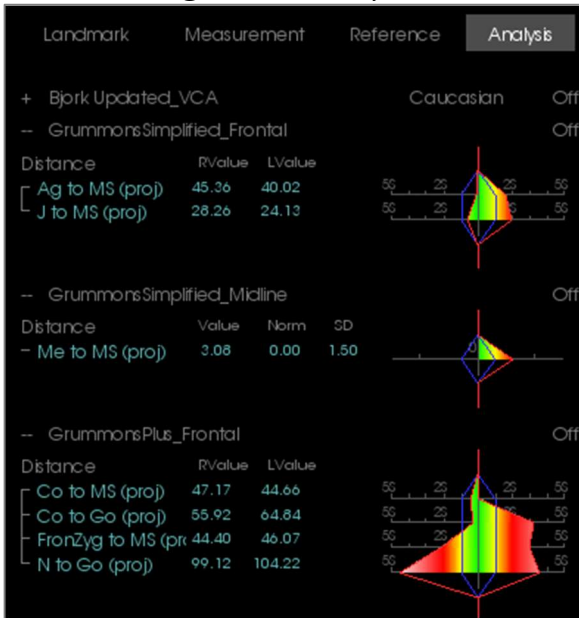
Landmark Measurement Reference Analysis

+ Bjork Updated_VCA Caucasian Off

-- GrummonsSimplified_Frontal Off

| Distance | RValue | LValue |
|---|---|---|
| Ag to MS (proj) | 45.36 | 40.02 |
| J to MS (proj) | 28.26 | 24.13 |

5S 2S 2S 5S
5S 2S 2S 5S

-- GrummonsSimplified_Midline Off

| Distance | Value | Norm | SD |
|---|---|---|---|
| Me to MS (proj) | 3.08 | 0.00 | 1.50 |

0

-- GrummonsPlus_Frontal Off

| Distance | RValue | LValue |
|---|---|---|
| Co to MS (proj) | 47.17 | 44.66 |
| Co to Go (proj) | 55.92 | 64.84 |
| FronZyg to MS (pr | 44.40 | 46.07 |
| N to Go (proj) | 99.12 | 104.22 |

5S 2S 2S 5S
5S 2S 2S 5S
5S 2S 2S 5S
5S 2S 2S 5S